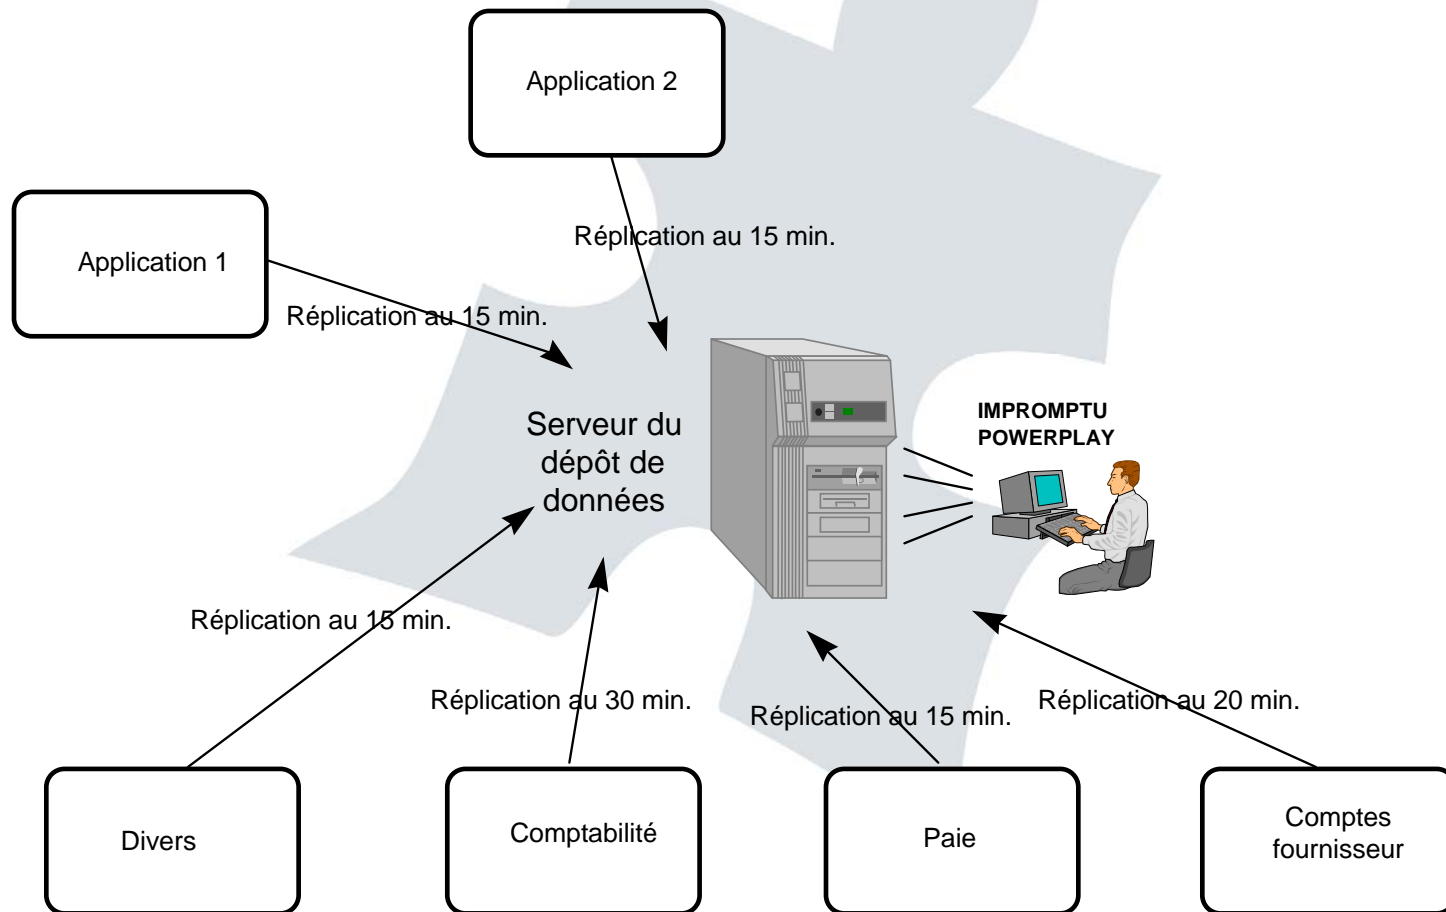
Application 2

Application 1

Réplication au 15 min.

Réplication au 15 min.

Serveur du dépôt de données

IMPROMPTU POWERPLAY

Réplication au 15 min.

Réplication au 30 min.

Réplication au 15 min.

Réplication au 20 min.

Divers

Comptabilité

Paie

Comptes fournisseur